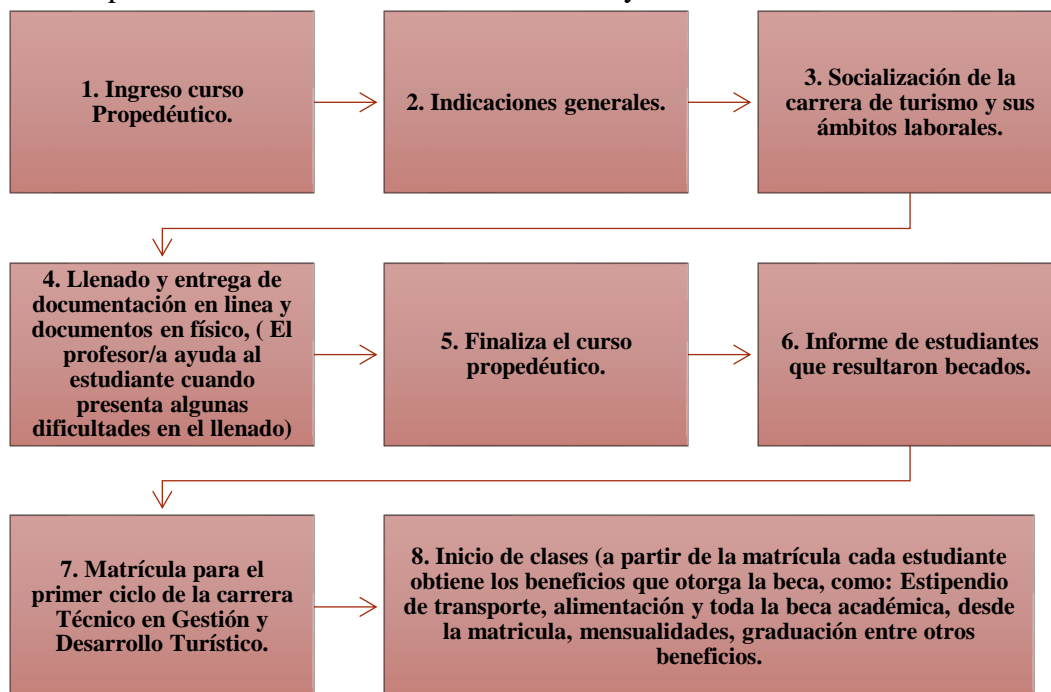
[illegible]

1. Ingreso curso Propedéutico.

2. Indicaciones generales.

3. Socialización de la carrera de turismo y sus ámbitos laborales.

4. Llenado y entrega de documentación en linea y documentos en físico, ( El profesor/a ayuda al estudiante cuando presenta algunas dificultades en el llenado)

5. Finaliza el curso propedéutico.

6. Informe de estudiantes que resultaron becados.

7. Matrícula para el primer ciclo de la carrera Técnico en Gestión y Desarrollo Turístico.

8. Inicio de clases (a partir de la matrícula cada estudiante obtiene los beneficios que otorga la beca, como: Estipendio de transporte, alimentación y toda la beca académica, desde la matricula, mensualidades, graduación entre otros beneficios.